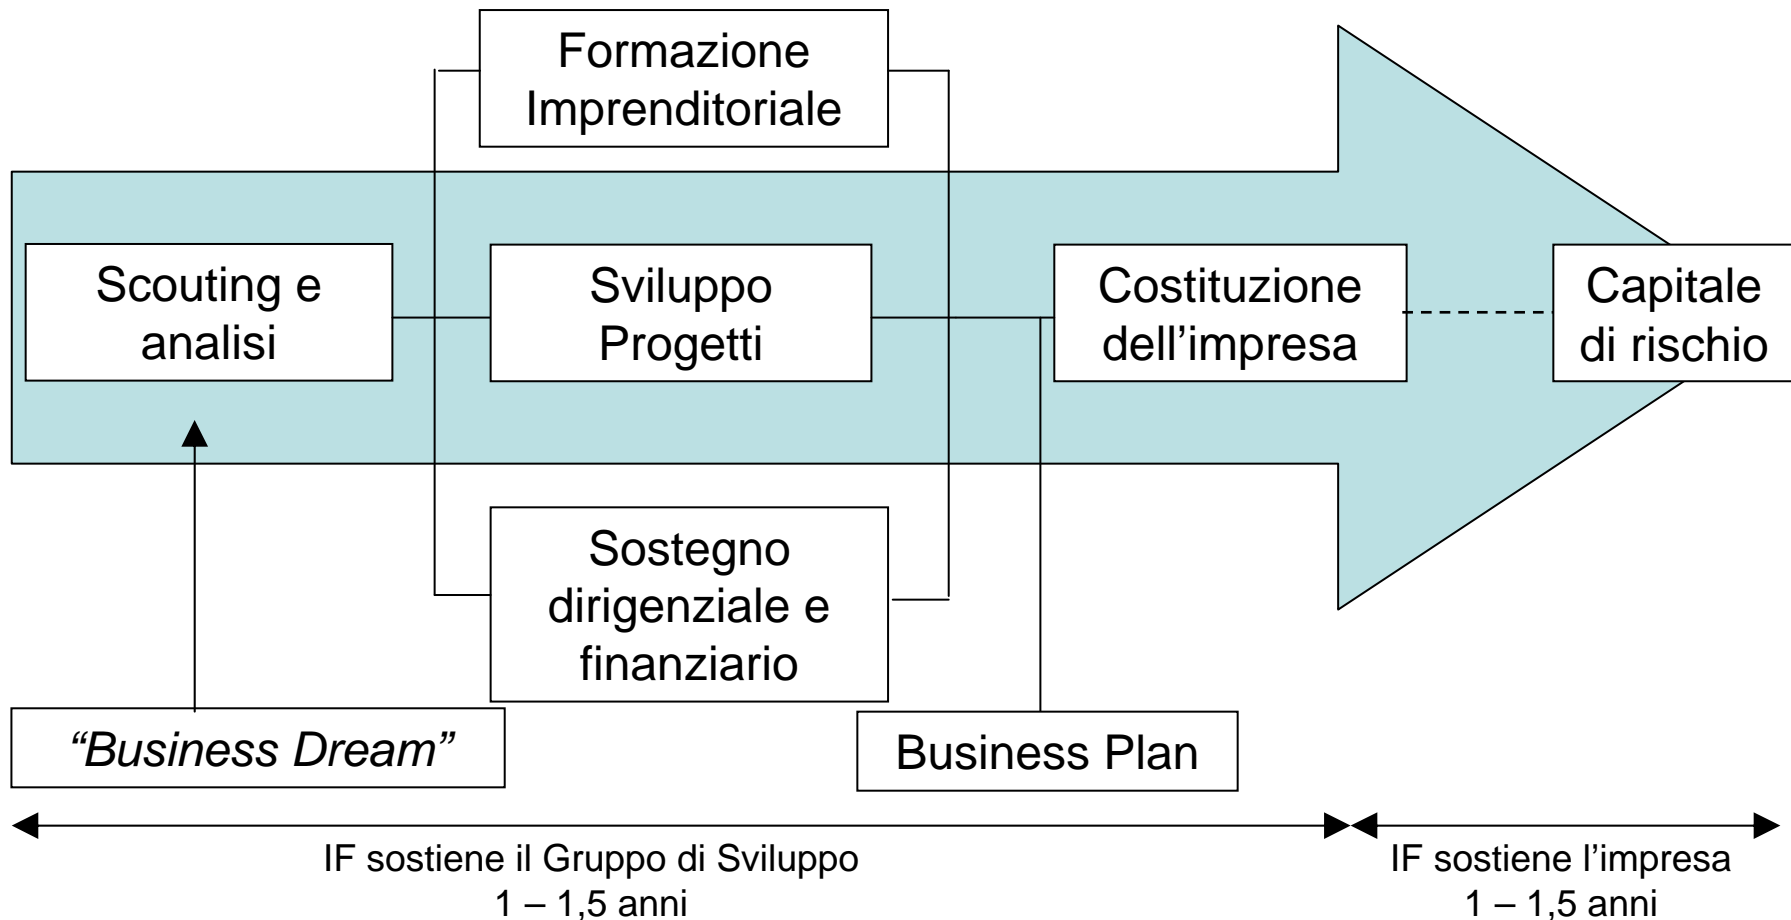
Formazione Imprenditoriale

Scouting e analisi

Sviluppo Progetti

Costituzione dell’impresa

Capitale di rischio

Sostegno dirigenziale e finanziario

“Business Dream”

Business Plan

IF sostiene il Gruppo di Sviluppo
1 – 1,5 anni

IF sostiene l’impresa
1 – 1,5 anni